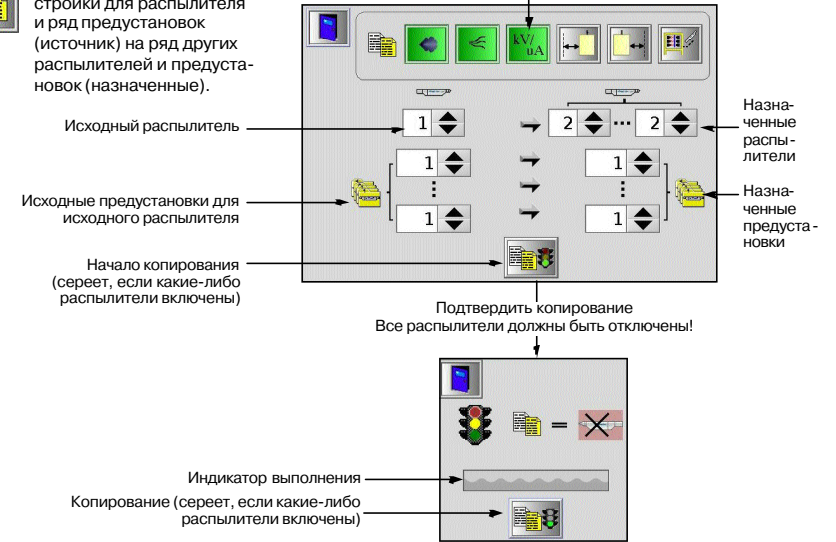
стройки для распылителя и ряд предустановок (источник) на ряд других распылителей и предустановок (назначенные).

kV/uA

Исходный распылитель

1

2 ··· 2

Назначенные распылители

1 1

⋮ ⋮

1 1

Исходные предустановки для исходного распылителя

Назначенные предустановки

Начало копирования (сереет, если какие-либо распылители включены)

Подтвердить копирование
Все распылители должны быть отключены!

=

Индикатор выполнения

Копирование (сереет, если какие-либо распылители включены)